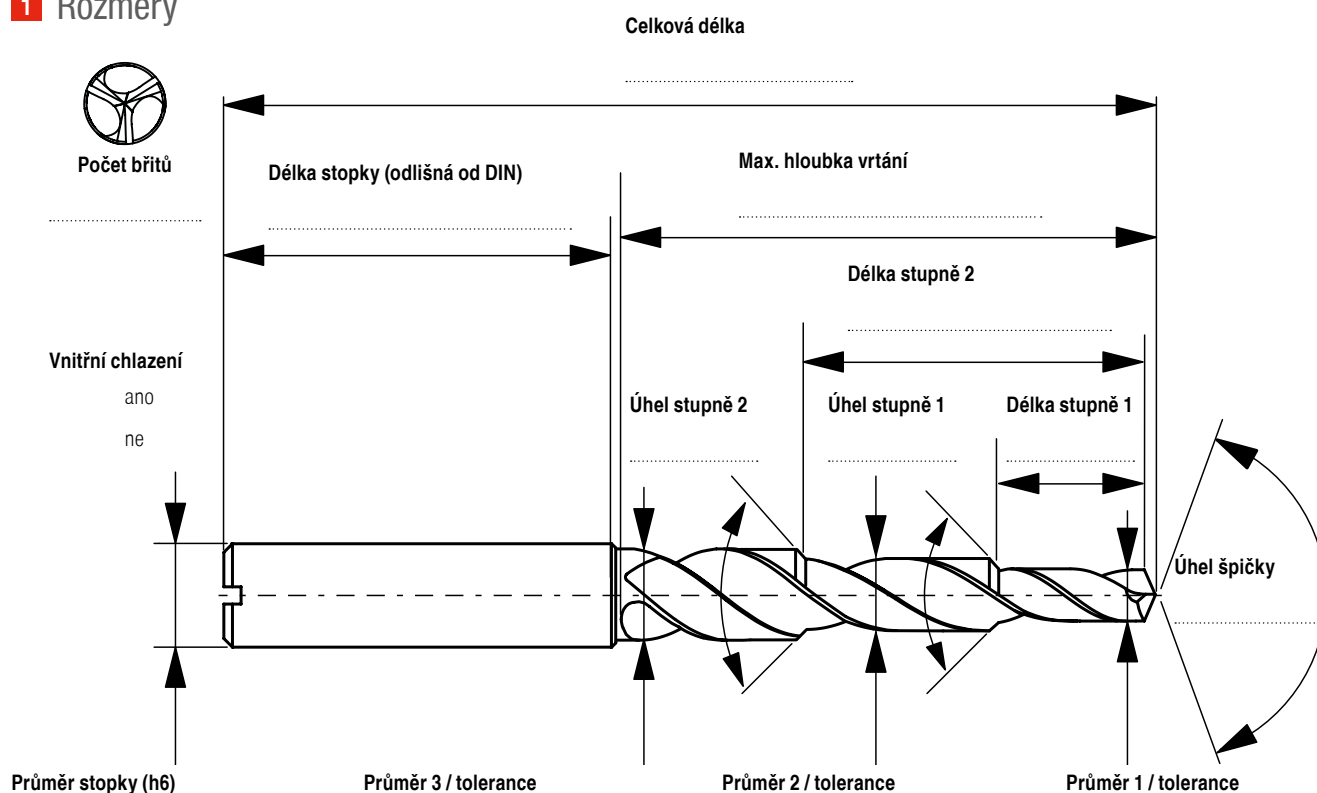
1 Rozměry

Celková délka

.................................................

Počet břitů

.................................

Délka stopky (odlišná od DIN)

.................................................................

Max. hloubka vrtání

..................................................................

Délka stupně 2

..........................................................

Vnitřní chlazení

ano

ne

Úhel stupně 2

............................

Úhel stupně 1

............................

Délka stupně 1

............................

Úhel špičky

.................................

Průměr stopky (h6)

Průměr 3 / tolerance

Průměr 2 / tolerance

Průměr 1 / tolerance